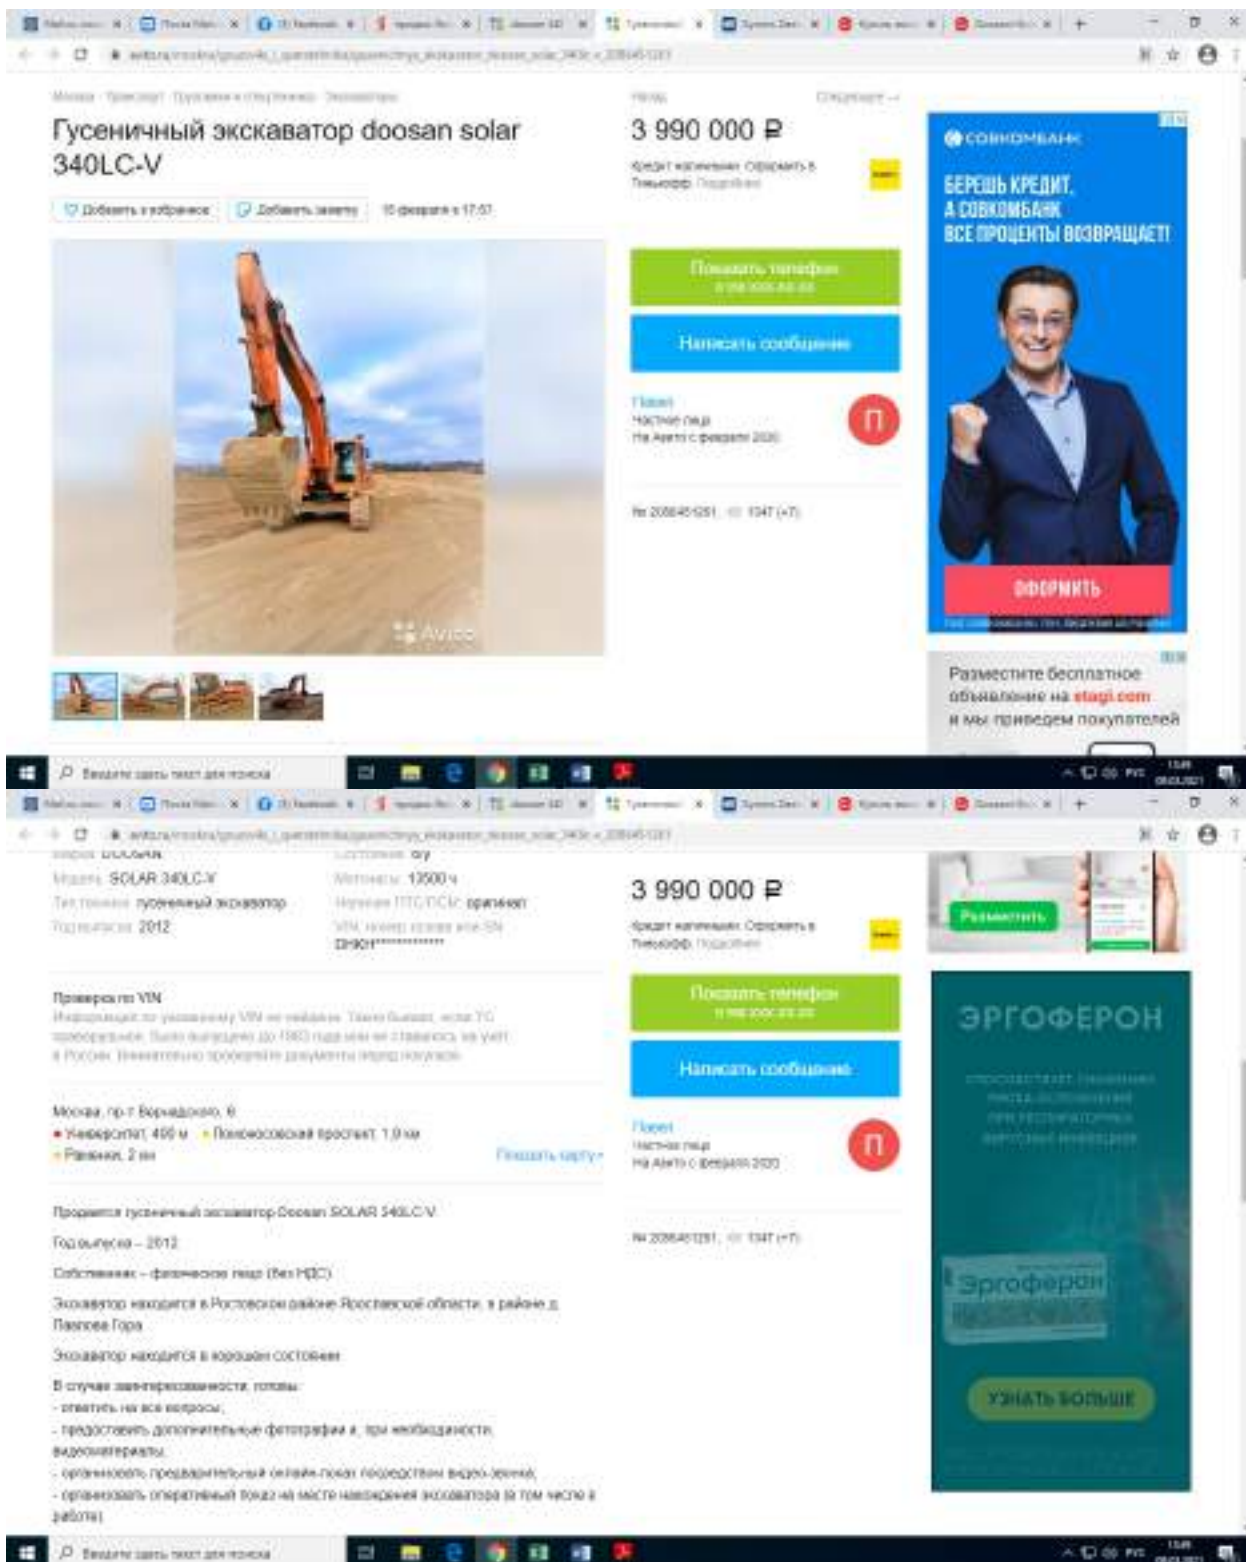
Гусеничный экскаватор doosan solar 340LC-V

Добавить в избранное | Добавить заметку | 15 февраля в 17:57

3 990 000 ₽

Кредит наличными. Оформить в Тинькофф. Подробнее

Показать телефон

Написать сообщение

Павел
Частное лицо
На Авито с февраля 2020

№ 2086451291, 1347 (+7)

СОВКОМБАНК

БЕРЕШЬ КРЕДИТ, А СОВКОМБАНК ВСЕ ПРОЦЕНТЫ ВОЗВРАЩАЕТ!

ОФОРМИТЬ

Разместите бесплатное объявление на stagi.com и мы приведем покупателей

Введите здесь текст для поиска

Марка: DOOSAN
Модель: SOLAR 340LC-V
Тип техники: гусеничный экскаватор
Год выпуска: 2012
Состояние: б/у
Моточасы: 13500 ч
Наличие ПТС/ПСМ: оригинал
VIN, номер рамы или SN: DHKH**********

3 990 000 ₽

Кредит наличными. Оформить в Тинькофф. Подробнее

Показать телефон

Написать сообщение

Павел
Частное лицо
На Авито с февраля 2020

№ 2086451291, 1347 (+7)

Разместить

ЭРГОФЕРОН

УЗНАТЬ БОЛЬШЕ

Проверка по VIN
Информация по указанному VIN не найдена. Такое бывает, если ТС произведено. Было выпущено до 1983 года или не ставилось на учёт в России. Внимательно проверяйте документы перед покупкой.

Москва, пр-т Вернадского, 6
Университет, 400 м · Ломоносовский проспект, 1,9 км
· Раменки, 2 км
Показать карту

Продается гусеничный экскаватор Doosan SOLAR 340LC-V

Год выпуска – 2012

Собственник – физическое лицо (без НДС)

Экскаватор находится в Ростовском районе Ярославской области, в районе д. Павлова Гора

Экскаватор находится в хорошем состоянии

В случае заинтересованности, готовы:
- ответить на все вопросы;
- предоставить дополнительные фотографии и, при необходимости, видеоматериалы;
- организовать предварительный онлайн-показ посредством видео-звонка;
- организовать оперативный показ на месте нахождения экскаватора (в том числе в работе)

Введите здесь текст для поиска